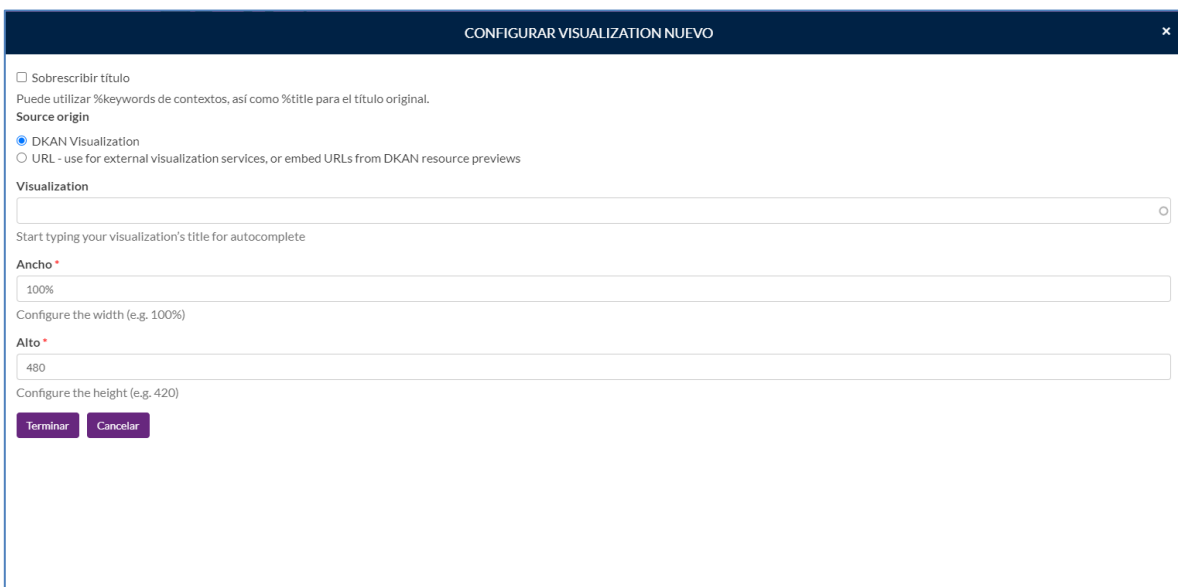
CONFIGURAR VISUALIZATION NUEVO

×

☐ Sobrescribir título

Puede utilizar %keywords de contextos, así como %title para el título original.

Source origin

◉ DKAN Visualization
○ URL - use for external visualization services, or embed URLs from DKAN resource previews

Visualization

Start typing your visualization's title for autocomplete

Ancho *

100%

Configure the width (e.g. 100%)

Alto *

480

Configure the height (e.g. 420)

Terminar Cancelar